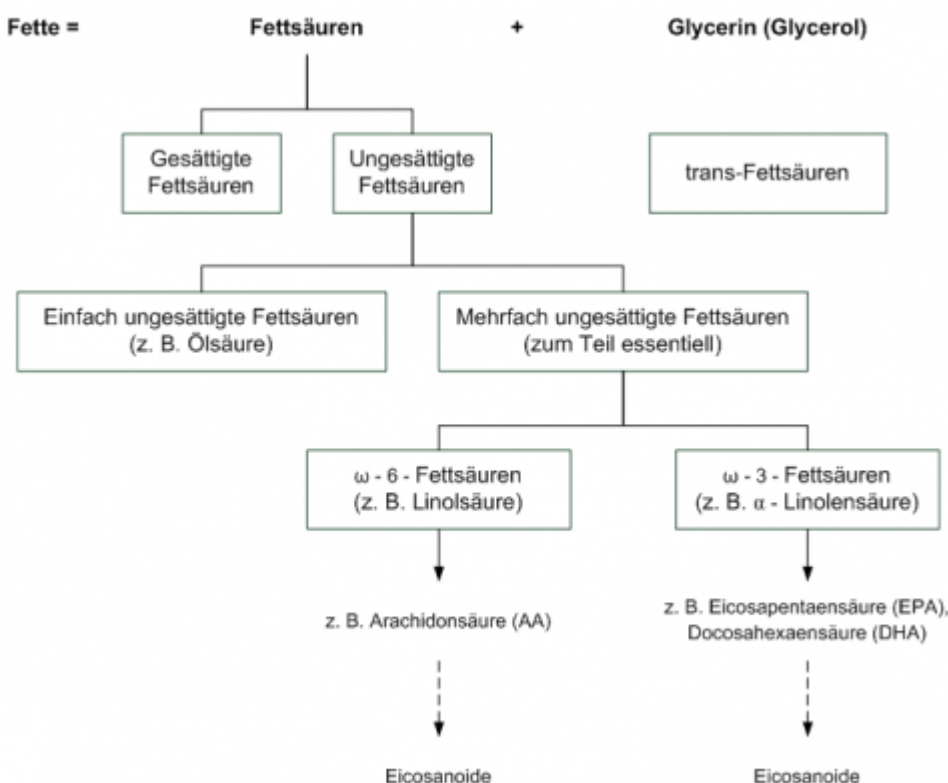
Fette = Fettsäuren + Glycerin (Glycerol)

Gesättigte Fettsäuren

Ungesättigte Fettsäuren

trans-Fettsäuren

Einfach ungesättigte Fettsäuren (z. B. Ölsäure)

Mehrfach ungesättigte Fettsäuren (zum Teil essentiell)

ω - 6 - Fettsäuren (z. B. Linolsäure)

ω - 3 - Fettsäuren (z. B. α - Linolensäure)

z. B. Arachidonsäure (AA)

z. B. Eicosapentaensäure (EPA), Docosahexaensäure (DHA)

Eicosanoide

Eicosanoide